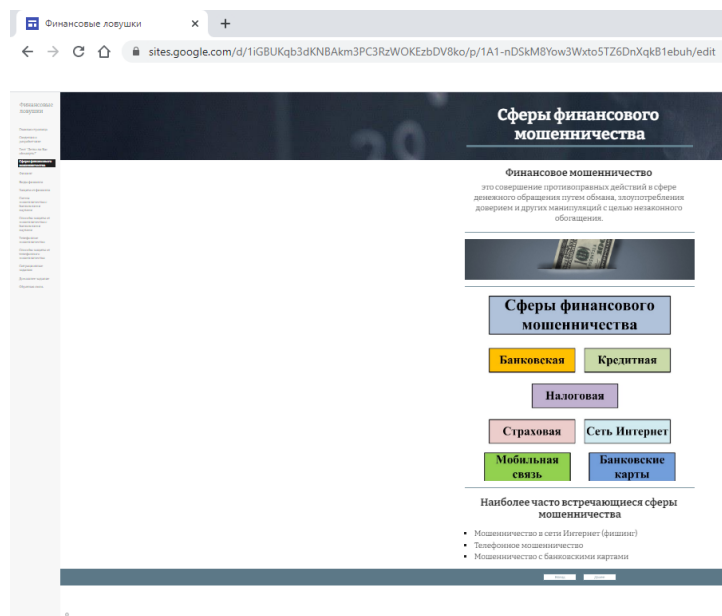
Финансовые ловушки × +

sites.google.com/d/1iGBUKqb3dKNBAkm3PC3RzWOKEzbDV8ko/p/1A1-nDSkM8Yow3Wxto5TZ6DnXqkB1ebuh/edit

Финансовые ловушки

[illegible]

Сферы финансового мошенничества

Финансовое мошенничество

это совершение противоправных действий в сфере денежного обращения путем обмана, злоупотребления доверием и других манипуляций с целью незаконного обогащения.

Сферы финансового мошенничества

Банковская

Кредитная

Налоговая

Страховая

Сеть Интернет

Мобильная связь

Банковские карты

Наиболее часто встречающиеся сферы мошенничества

- Мошенничество в сети Интернет (фишинг)
- Телефонное мошенничество
- Мошенничество с банковскими картами